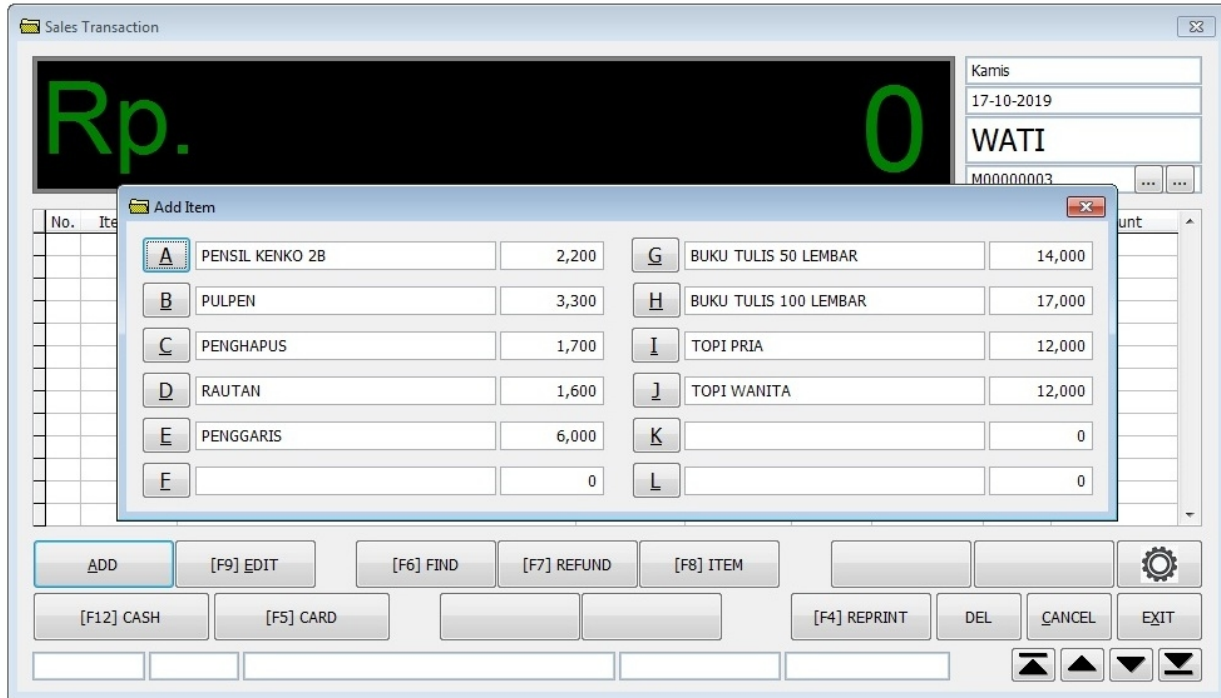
Sales Transaction

Rp.

0

Kamis

17-10-2019

WATI

M00000003

No. Ite

unt

Add Item

| | | | | | |
|---|---|---|---|---|---|
| A | PENSIL KENKO 2B | 2,200 | G | BUKU TULIS 50 LEMBAR | 14,000 |
| B | PULPEN | 3,300 | H | BUKU TULIS 100 LEMBAR | 17,000 |
| C | PENGHAPUS | 1,700 | I | TOPI PRIA | 12,000 |
| D | RAUTAN | 1,600 | J | TOPI WANITA | 12,000 |
| E | PENGGARIS | 6,000 | K | | 0 |
| F | | 0 | L | | 0 |

ADD

[F9] EDIT

[F6] FIND

[F7] REFUND

[F8] ITEM

[F12] CASH

[F5] CARD

[F4] REPRINT

DEL

CANCEL

EXIT